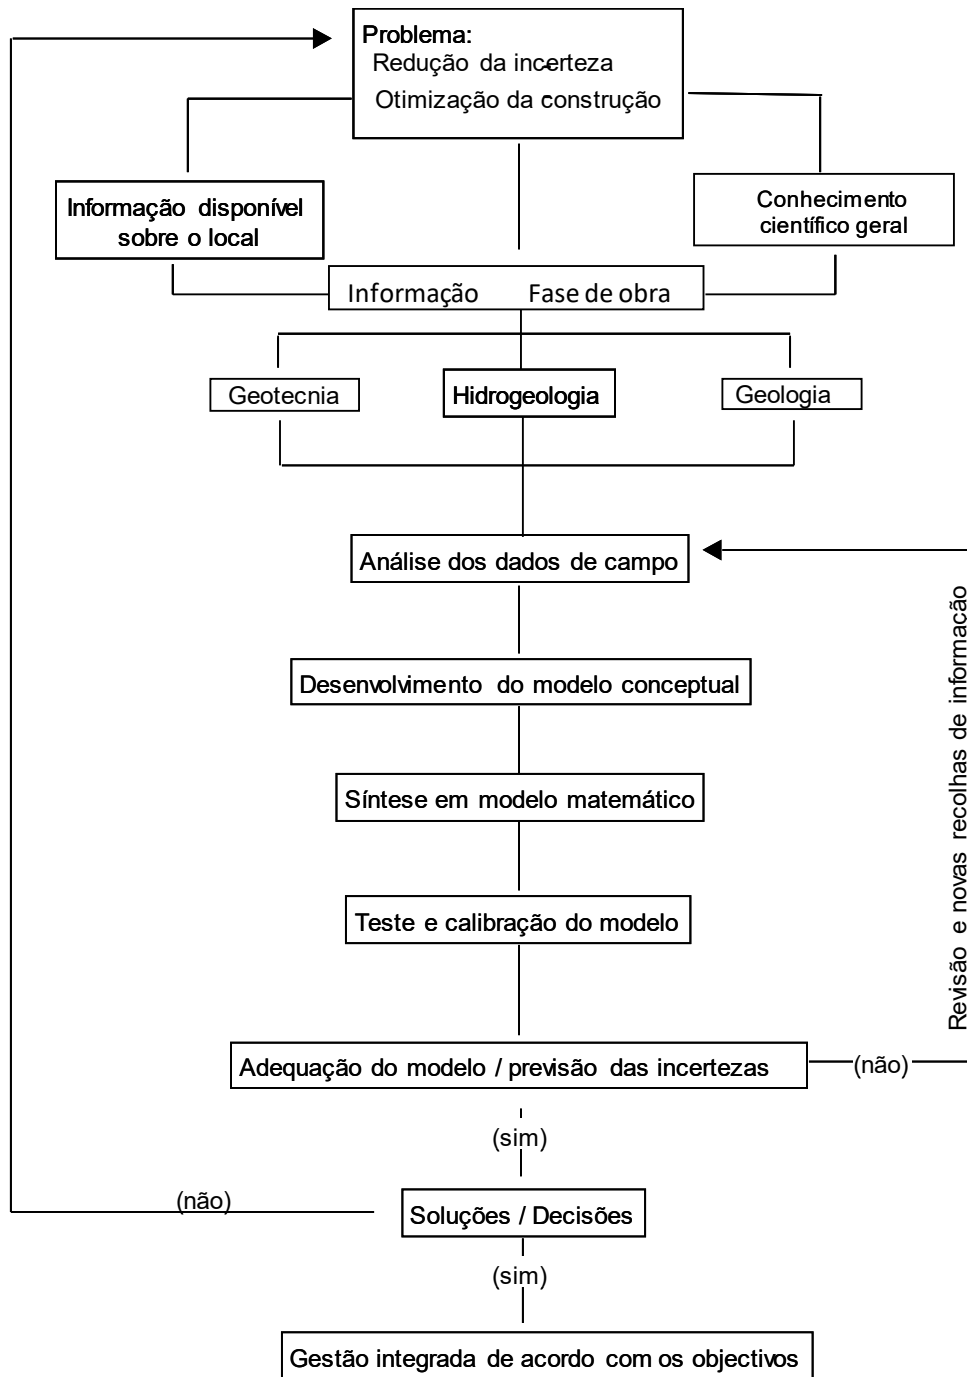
Problema:
Redução da incerteza
Otimização da construção

Informação disponível sobre o local

Conhecimento científico geral

Informação Fase de obra

Geotecnia

Hidrogeologia

Geologia

Análise dos dados de campo

Revisão e novas recolhas de informação

Desenvolvimento do modelo conceptual

Síntese em modelo matemático

Teste e calibração do modelo

Adequação do modelo / previsão das incertezas

(não)

(sim)

(não)

Soluções / Decisões

(sim)

Gestão integrada de acordo com os objectivos